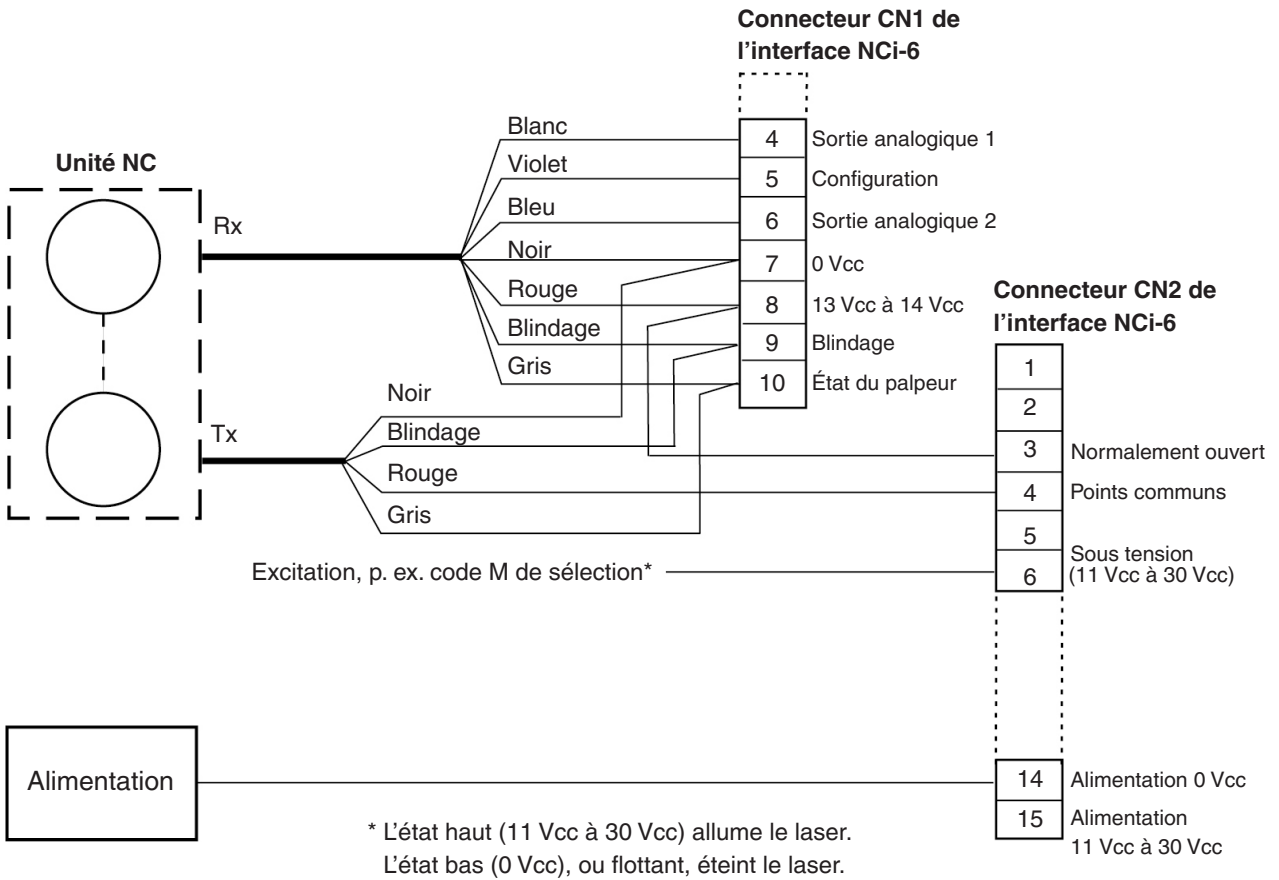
Connecteur CN1 de l'interface NCi-6

Unité NC

Rx

Tx

Blanc
Violet
Bleu
Noir
Rouge
Blindage
Gris

| 4 | Sortie analogique 1 |
|---|---|
| 5 | Configuration |
| 6 | Sortie analogique 2 |
| 7 | 0 Vcc |
| 8 | 13 Vcc à 14 Vcc |
| 9 | Blindage |
| 10 | État du palpeur |

Connecteur CN2 de l'interface NCi-6

Noir
Blindage
Rouge
Gris

| 1 | |
|---|---|
| 2 | |
| 3 | Normalement ouvert |
| 4 | Points communs |
| 5 | |
| 6 | Sous tension (11 Vcc à 30 Vcc) |

Excitation, p. ex. code M de sélection*

Alimentation

| 14 | Alimentation 0 Vcc |
|---|---|
| 15 | Alimentation 11 Vcc à 30 Vcc |

* L'état haut (11 Vcc à 30 Vcc) allume le laser.
L'état bas (0 Vcc), ou flottant, éteint le laser.